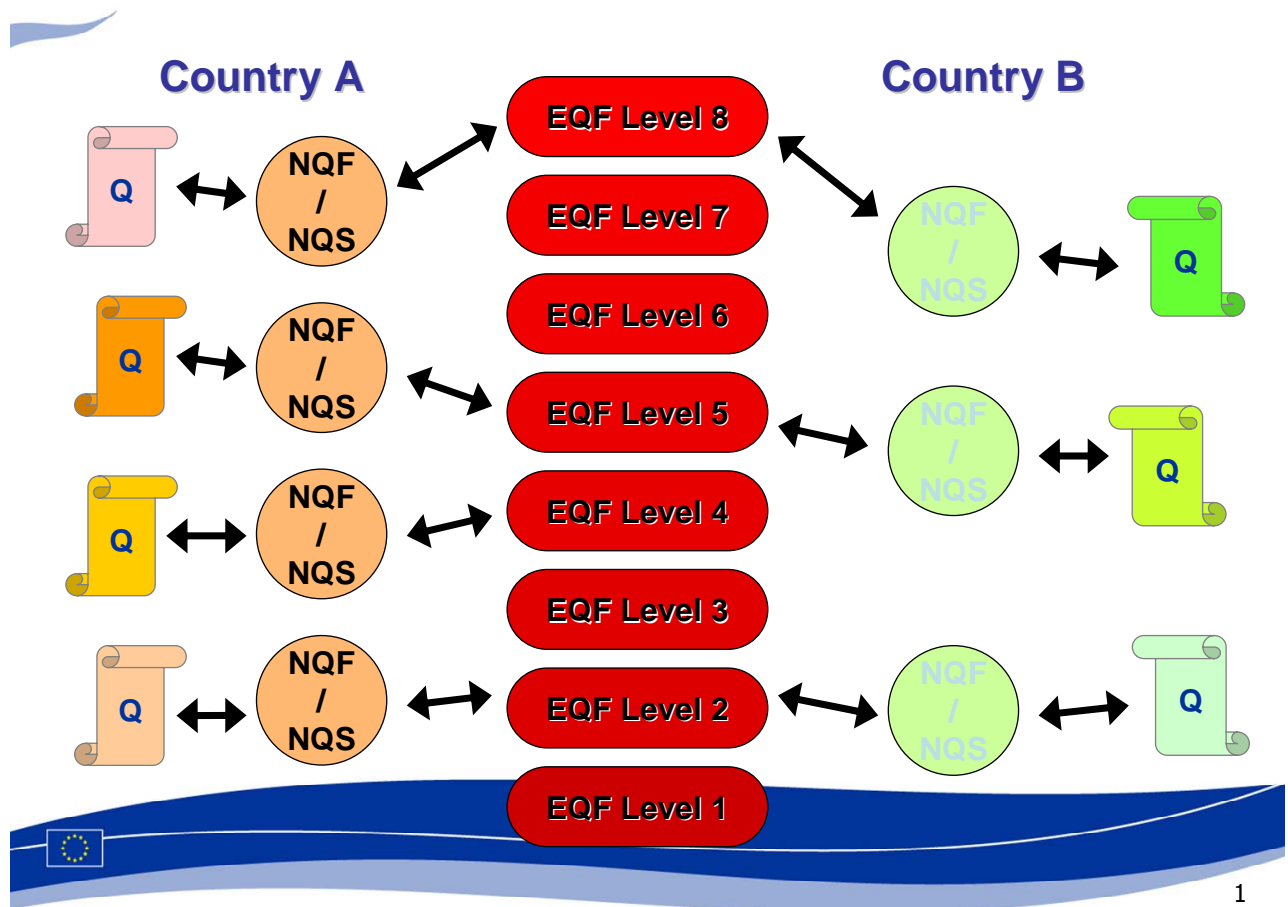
Country A

Country B

EQF Level 8

EQF Level 7

EQF Level 6

EQF Level 5

EQF Level 4

EQF Level 3

EQF Level 2

EQF Level 1

Q

NQF / NQS

Q

NQF / NQS

Q

NQF / NQS

Q

NQF / NQS

NQF / NQS

Q

NQF / NQS

Q

NQF / NQS

Q

1